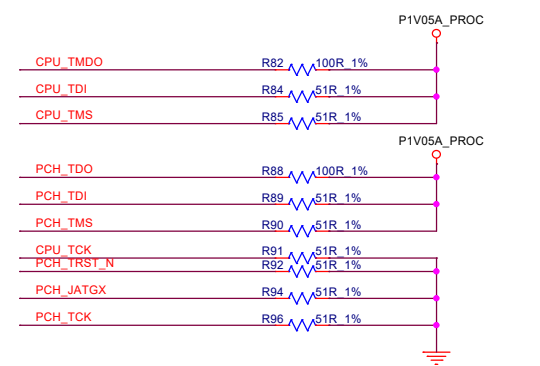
P1V05A_PROC

CPU_TMDO R82 100R_1%
CPU_TDI R84 51R_1%
CPU_TMS R85 51R_1%

P1V05A_PROC

PCH_TDO R88 100R_1%
PCH_TDI R89 51R_1%
PCH_TMS R90 51R_1%
CPU_TCK R91 51R_1%
PCH_TRST_N R92 51R_1%
PCH_JATGX R94 51R_1%
PCH_TCK R96 51R_1%